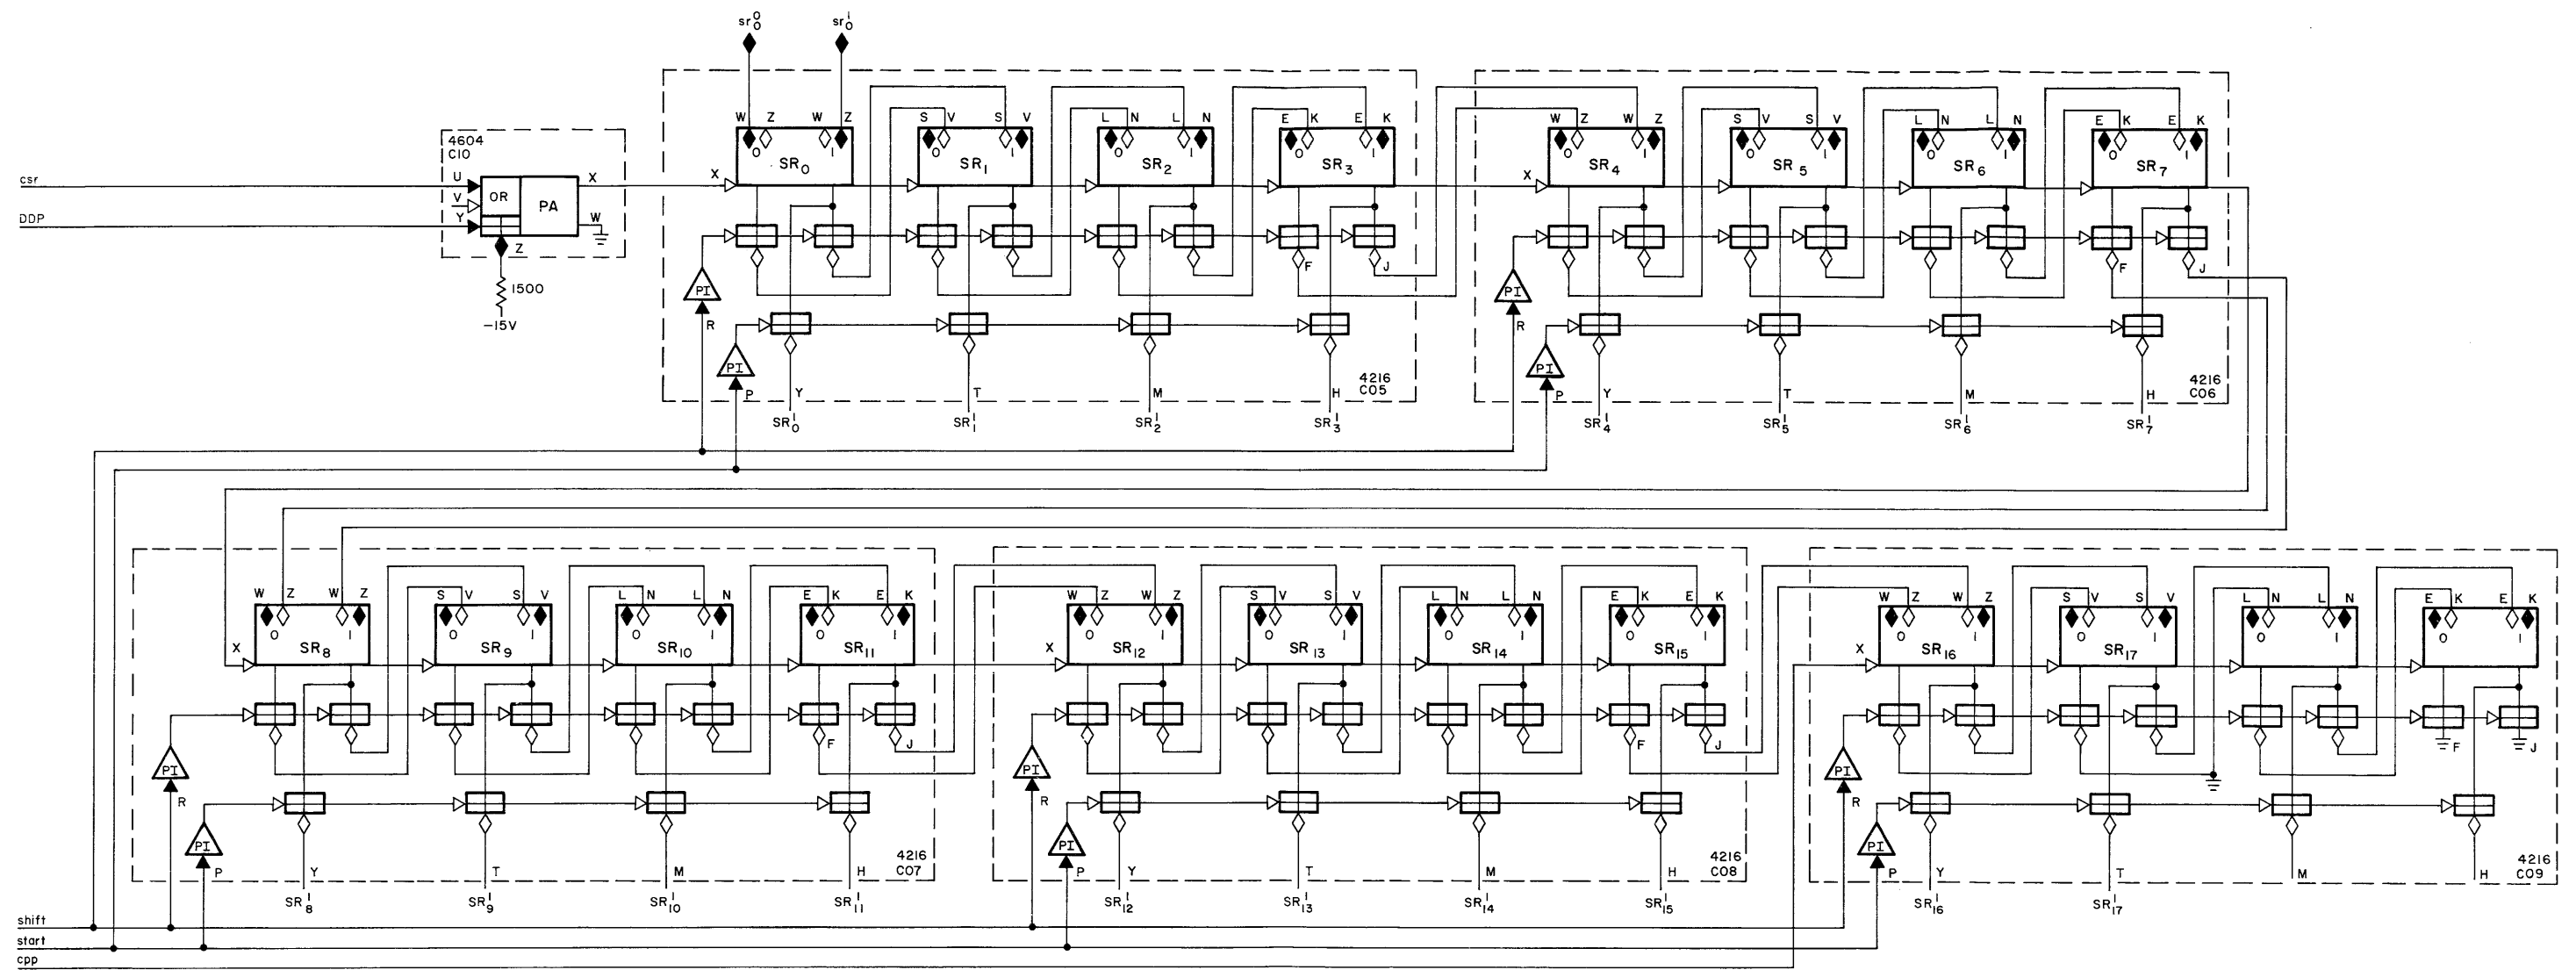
$sr_0^0$ $sr_0^1$

4604
C10

csr
DDP
U
V
Y
OR
PA
X
W
Z
1500
-15V

W Z W Z
O I
$SR_0$
X
S V S V
O I
$SR_1$
L N L N
O I
$SR_2$
E K E K
O I
$SR_3$
F J
PI
R
PI
P
Y T M H
$SR_0^1$ $SR_1^1$ $SR_2^1$ $SR_3^1$
4216
C05

W Z W Z
O I
$SR_4$
X
S V S V
O I
$SR_5$
L N L N
O I
$SR_6$
E K E K
O I
$SR_7$
F J
PI
R
PI
P
Y T M H
$SR_4^1$ $SR_5^1$ $SR_6^1$ $SR_7^1$
4216
C06

W Z W Z
O I
$SR_8$
X
S V S V
O I
$SR_9$
L N L N
O I
$SR_{10}$
E K E K
O I
$SR_{11}$
F J
PI
R
PI
P
Y T M H
$SR_8^1$ $SR_9^1$ $SR_{10}^1$ $SR_{11}^1$
4216
C07

W Z W Z
O I
$SR_{12}$
X
S V S V
O I
$SR_{13}$
L N L N
O I
$SR_{14}$
E K E K
O I
$SR_{15}$
F J
PI
R
PI
P
Y T M H
$SR_{12}^1$ $SR_{13}^1$ $SR_{14}^1$ $SR_{15}^1$
4216
C08

W Z W Z
O I
$SR_{16}$
X
S V S V
O I
$SR_{17}$
L N L N
O I
E K E K
O I
F J
PI
R
PI
P
Y T M H
$SR_{16}^1$ $SR_{17}^1$
4216
C09

shift
start
cpp